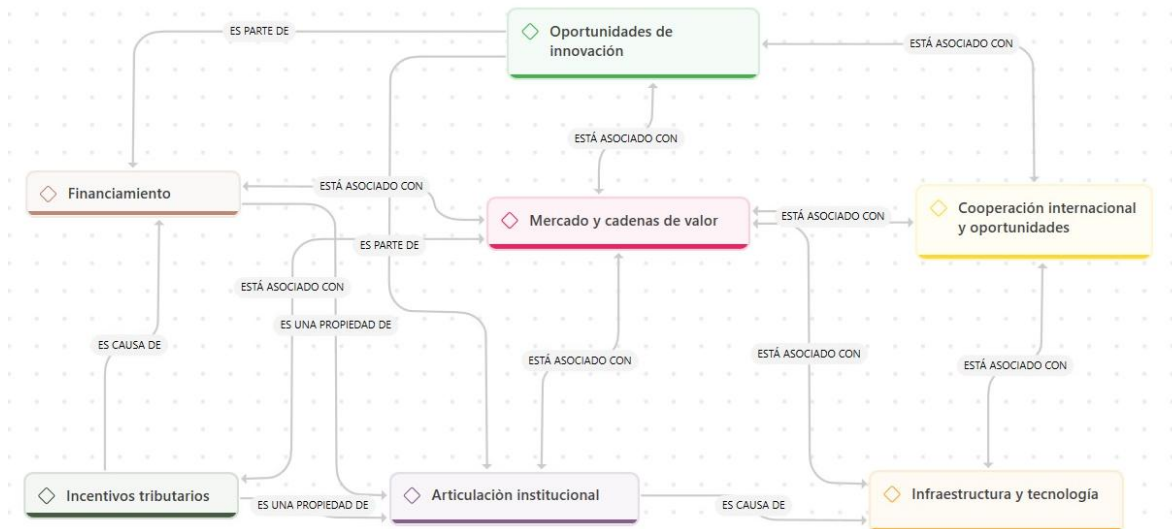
ES PARTE DE

Oportunidades de innovación

ESTÁ ASOCIADO CON

ESTÁ ASOCIADO CON

Financiamiento

ESTÁ ASOCIADO CON

Mercado y cadenas de valor

ESTÁ ASOCIADO CON

Cooperación internacional y oportunidades

ES PARTE DE

ESTÁ ASOCIADO CON

ES UNA PROPIEDAD DE

ES CAUSA DE

ESTÁ ASOCIADO CON

ESTÁ ASOCIADO CON

ESTÁ ASOCIADO CON

Incentivos tributarios

ES UNA PROPIEDAD DE

Articulaciòn institucional

ES CAUSA DE

Infraestructura y tecnología